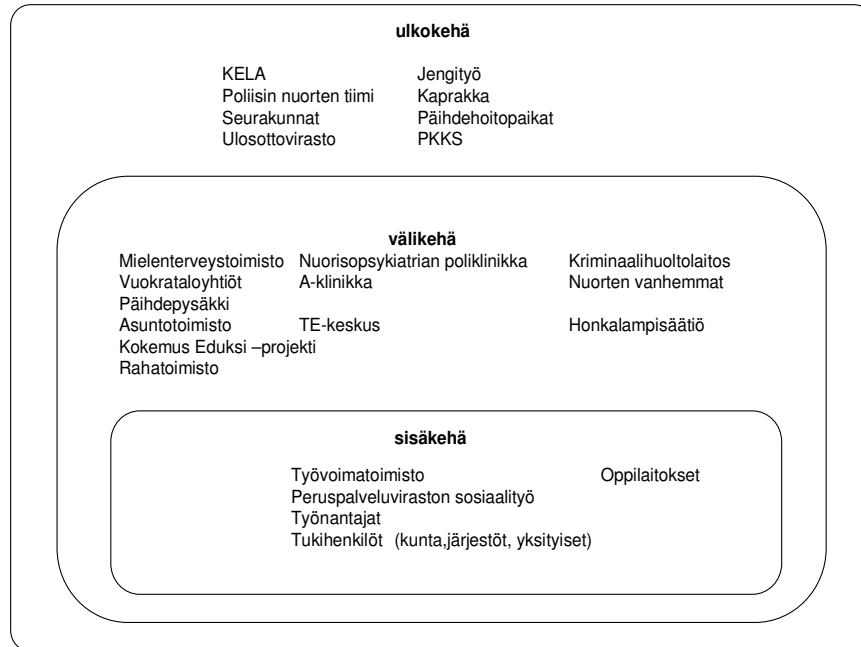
ulkokehä

KELA
Poliisin nuorten tiimi
Seurakunnat
Ulosottovirasto

Jengityö
Kaprakka
Päihdehoitopaikat
PKKS

välikehä

Mielenterveystoimisto
Vuokrataloyhtiöt
Päihdepysäkki
Asuntotoimisto
Kokemus Eduksi –projekti
Rahatoimisto

Nuorisopsykiatrian poliklinikka
A-klinikka
TE-keskus

Kriminaalihuoltolaitos
Nuorten vanhemmat
Honkalampisäätiö

sisäkehä

Työvoimatoimisto
Peruspalveluviraston sosiaalityö
Työnantajat
Tukihenkilöt (kunta,järjestöt, yksityiset)

Oppilaitokset